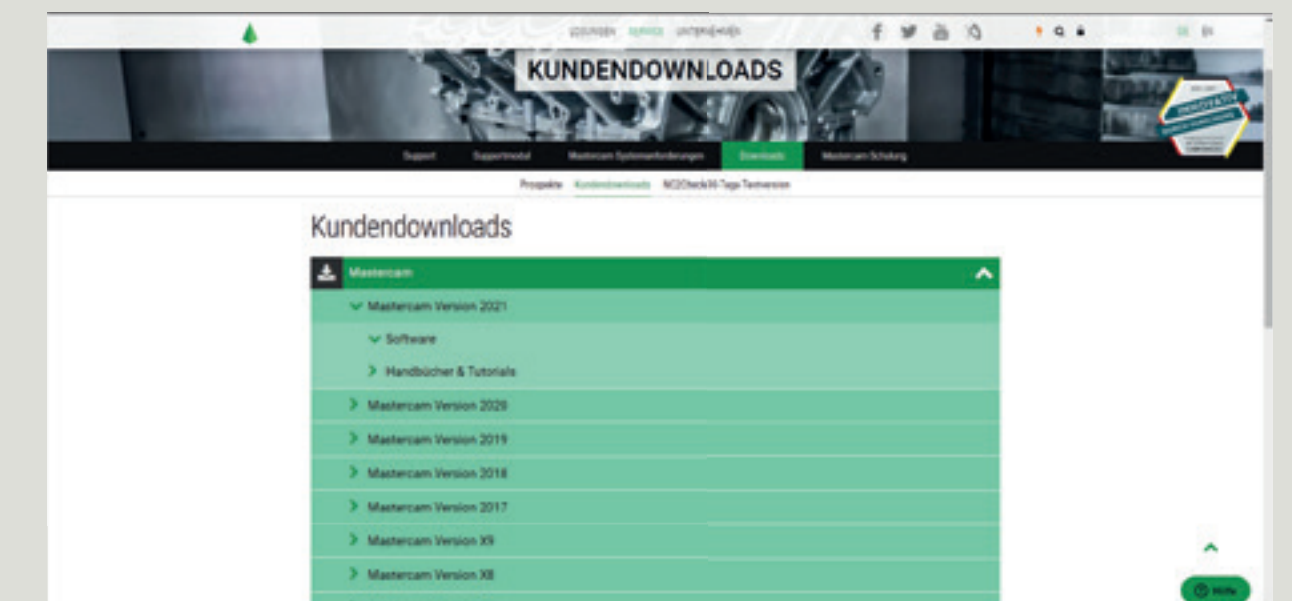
LÖSUNGEN SERVICE UNTERNEHMEN

DE EN

KUNDENDOWNLOADS

Support Supportmodul Mastercam Systemanforderungen Downloads Mastercam Schulung

Prospekte Kundendownloads NC2Check30-Tage Testversion

Kundendownloads

Mastercam

Mastercam Version 2021

Software

Handbücher & Tutorials

Mastercam Version 2020

Mastercam Version 2019

Mastercam Version 2018

Mastercam Version 2017

Mastercam Version X9

Mastercam Version X8

Hilfe